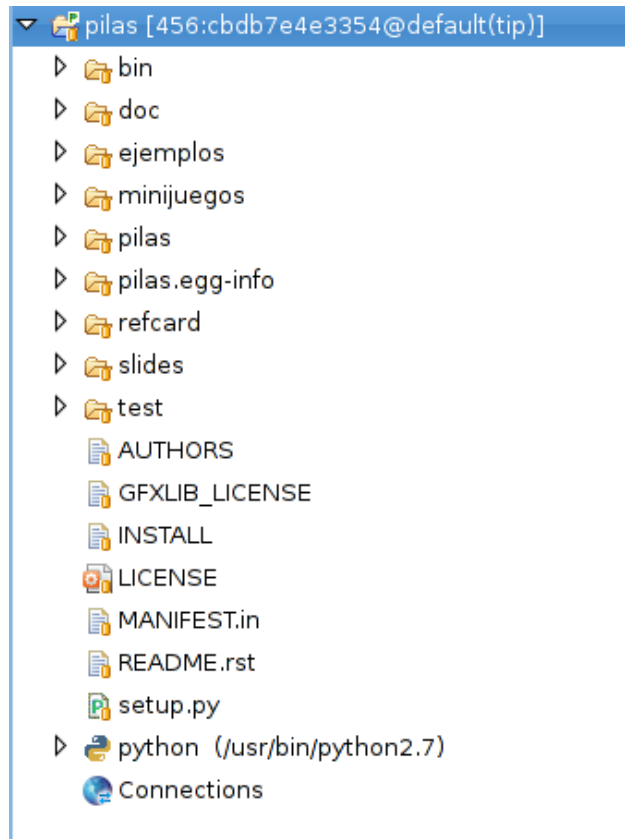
pilas [456:cbdb7e4e3354@default(tip)]
bin
doc
ejemplos
minijuegos
pilas
pilas.egg-info
refcard
slides
test
AUTHORS
GFXLIB_LICENSE
INSTALL
LICENSE
MANIFEST.in
README.rst
setup.py
python (/usr/bin/python2.7)
Connections